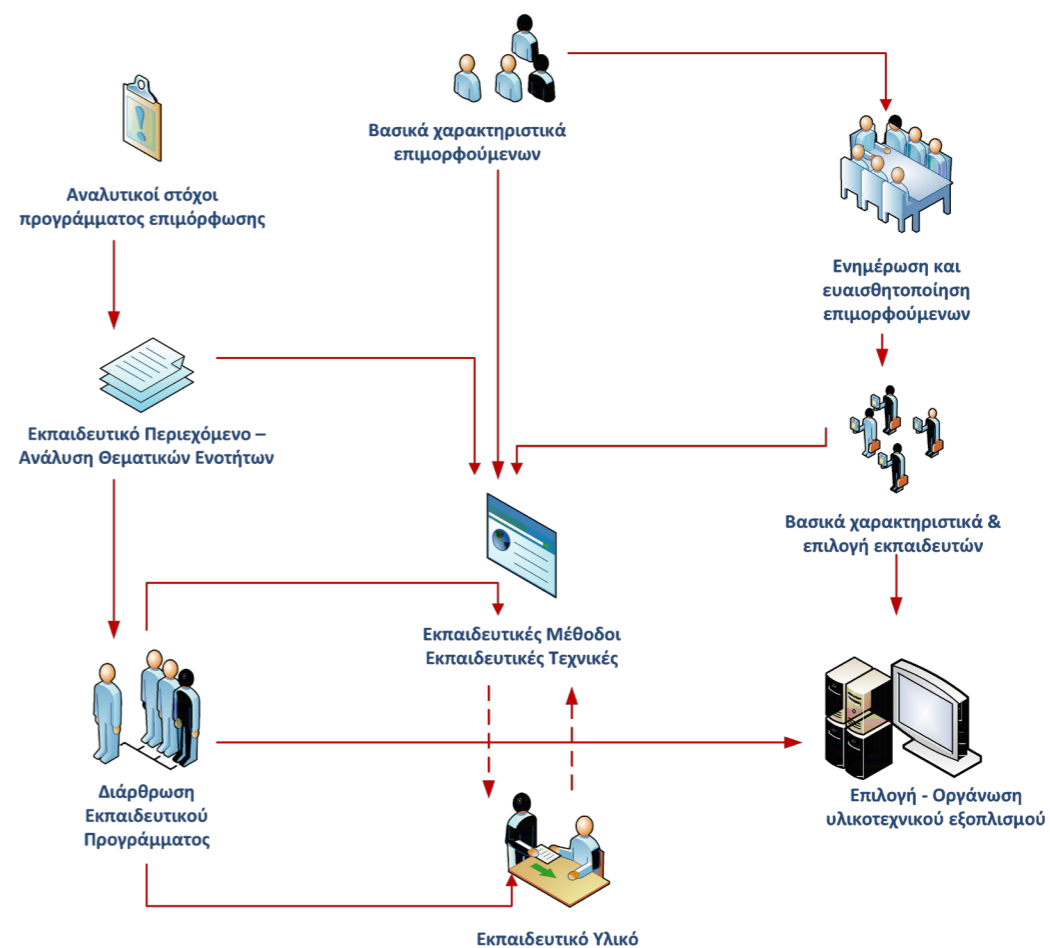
Βασικά χαρακτηριστικά επιμορφούμενων

Αναλυτικοί στόχοι προγράμματος επιμόρφωσης

Ενημέρωση και ευαισθητοποίηση επιμορφούμενων

Εκπαιδευτικό Περιεχόμενο – Ανάλυση Θεματικών Ενοτήτων

Βασικά χαρακτηριστικά & επιλογή εκπαιδευτών

Εκπαιδευτικές Μέθοδοι Εκπαιδευτικές Τεχνικές

Διάρθρωση Εκπαιδευτικού Προγράμματος

Επιλογή - Οργάνωση υλικοτεχνικού εξοπλισμού

Εκπαιδευτικό Υλικό